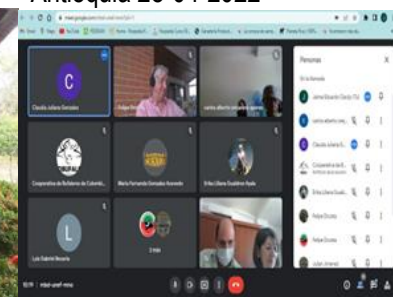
Antioquia 28-04-2022

Claudia Juliana Gonzalez

Felipe Rinc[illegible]

carlos alberto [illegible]

Cooperativa de Bufaleros de Colombi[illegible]

María Fernanda González Acevedo

Erika Liliana Gualdron Ayala

Luis Gabriel Nocera

2 más

Personas

En la llamada

Jaime Eduardo Clavijo (Tú)

carlos alberto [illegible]

Claudia Juliana G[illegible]

Cooperativa de B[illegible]

Erika Liliana Guald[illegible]

Felipe Orozco

Felipe Orozco

Julian Jimenez

10:19 | mbd-unef-nmo